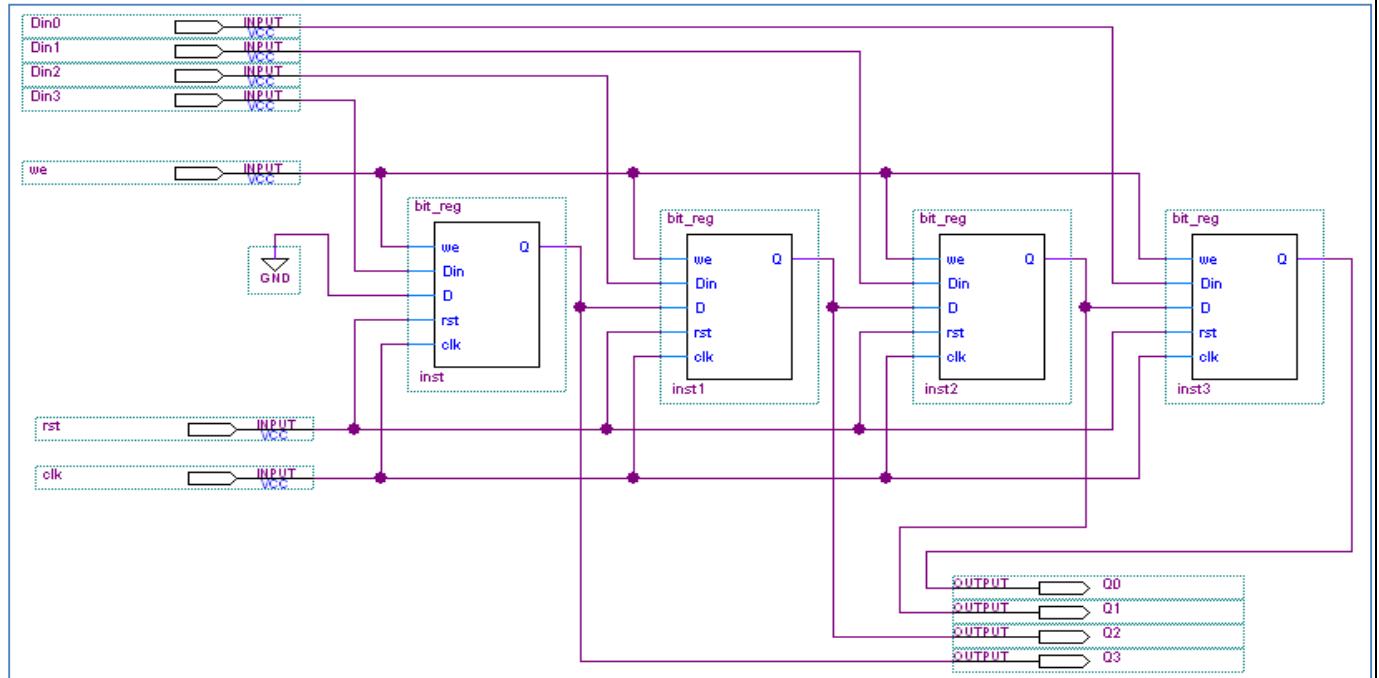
Din0 INPUT VCC
Din1 INPUT VCC
Din2 INPUT VCC
Din3 INPUT VCC
we INPUT VCC
GND

bit_reg
we Q
Din
D
rst
clk
inst

bit_reg
we Q
Din
D
rst
clk
inst1

bit_reg
we Q
Din
D
rst
clk
inst2

bit_reg
we Q
Din
D
rst
clk
inst3

rst INPUT VCC
clk INPUT VCC

OUTPUT Q0
OUTPUT Q1
OUTPUT Q2
OUTPUT Q3